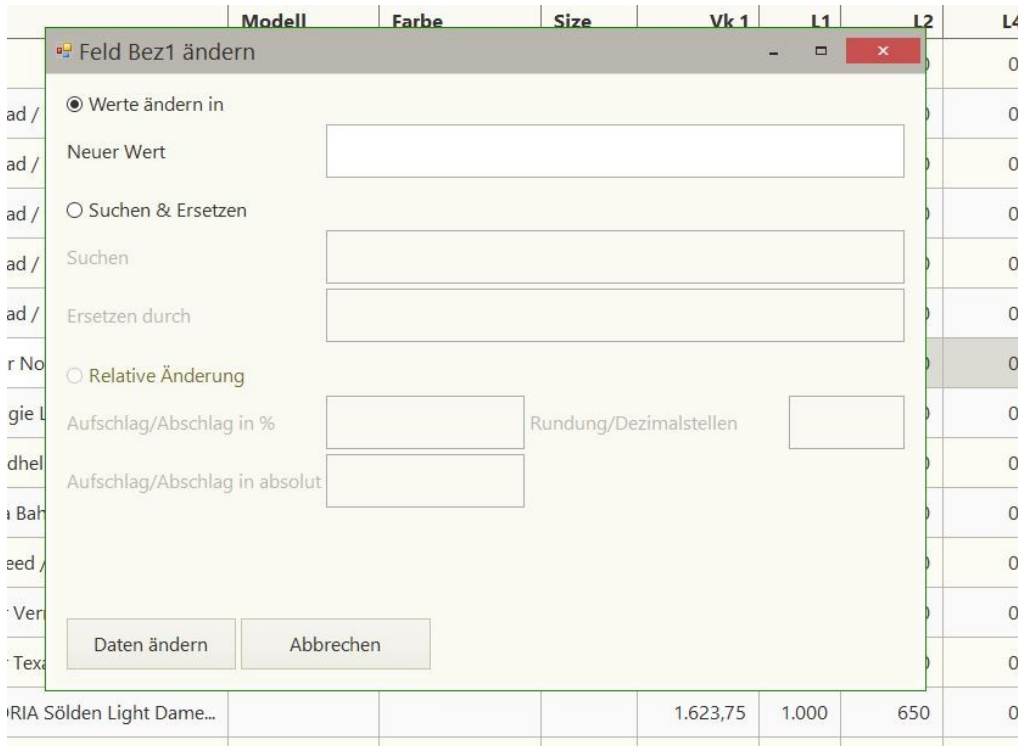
| | Modell | Farbe | Size | Vk 1 | L1 | L2 | L4 |
|---|---|---|---|---|---|---|---|

Feld Bez1 ändern

Werte ändern in

Neuer Wert

Suchen & Ersetzen

Suchen

Ersetzen durch

Relative Änderung

Aufschlag/Abschlag in %

Rundung/Dezimalstellen

Aufschlag/Abschlag in absolut

Daten ändern

Abbrechen

ad /
ad /
ad /
ad /
ad /
r No
gie L
dhel
a Bah
eed /
Ver
Texa

0
0
0
0
0
0
0
0
0
0
0
0
0

| RIA Sölden Light Dame... | | | | 1.623,75 | 1.000 | 650 | 0 |